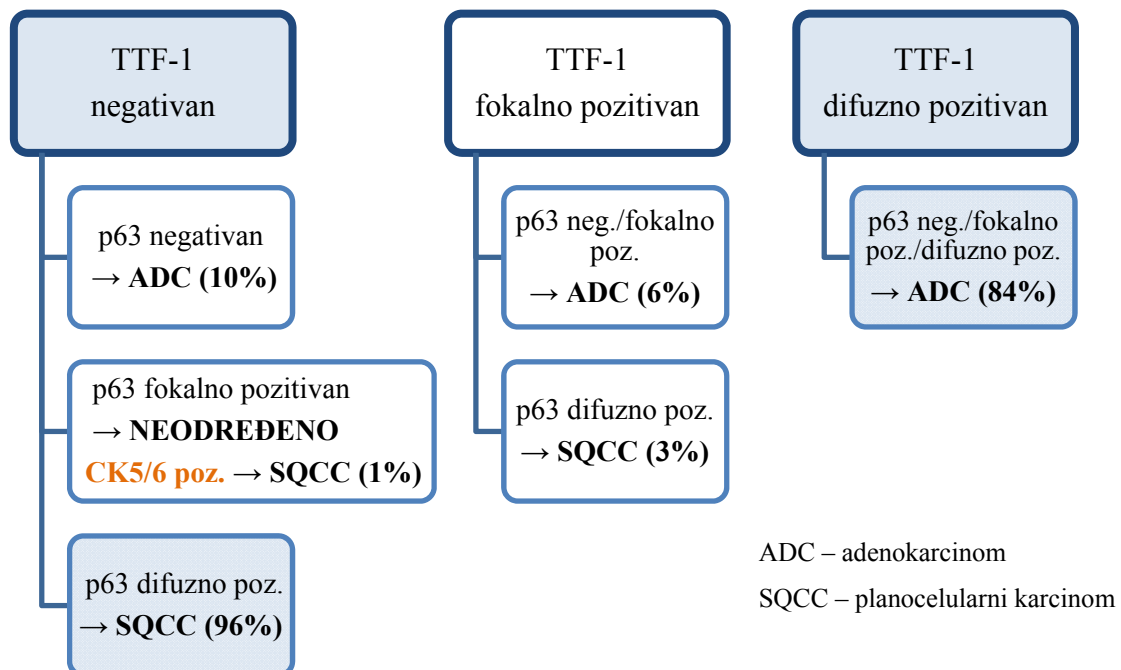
TTF-1
negativan

p63 negativan
→ **ADC (10%)**

p63 fokalno pozitivan
→ **NEODREĐENO**
**CK5/6 poz.** → **SQCC (1%)**

p63 difuzno poz.
→ **SQCC (96%)**

TTF-1
fokalno pozitivan

p63 neg./fokalno poz.
→ **ADC (6%)**

p63 difuzno poz.
→ **SQCC (3%)**

TTF-1
difuzno pozitivan

p63 neg./fokalno poz./difuzno poz.
→ **ADC (84%)**

ADC – adenokarcinom
SQCC – planocelularni karcinom